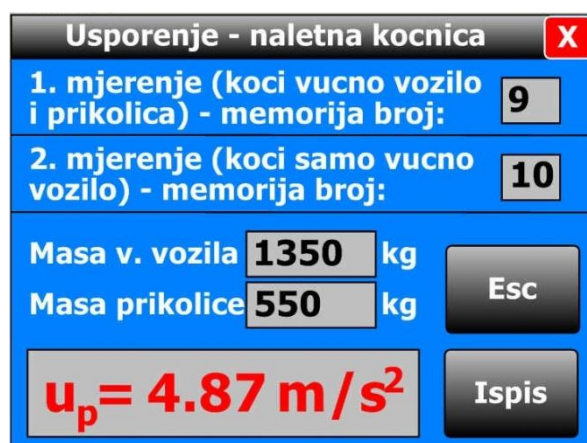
Usporenje - naletna kocnica X

1. mjerenje (koci vucno vozilo i prikolica) - memorija broj: 9

2. mjerenje (koci samo vucno vozilo) - memorija broj: 10

Masa v. vozila 1350 kg

Masa prikolice 550 kg

Esc

$u_p = 4.87\ m/s^2$

Ispis